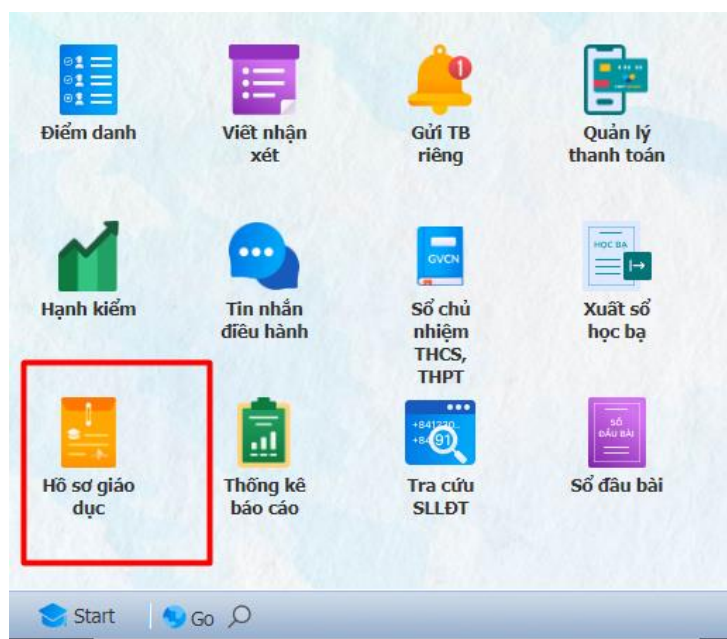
Điểm danh

Viết nhận xét

Gửi TB riêng

Quản lý thanh toán

Hạnh kiểm

Tin nhắn điều hành

GVCN

Sổ chủ nhiệm THCS, THPT

HỌC BẠ

Xuất sổ học bạ

Hồ sơ giáo dục

Thống kê báo cáo

+841230...
+84 91

Tra cứu SLLĐT

SỔ ĐẦU BÀI

Sổ đầu bài

Start Go